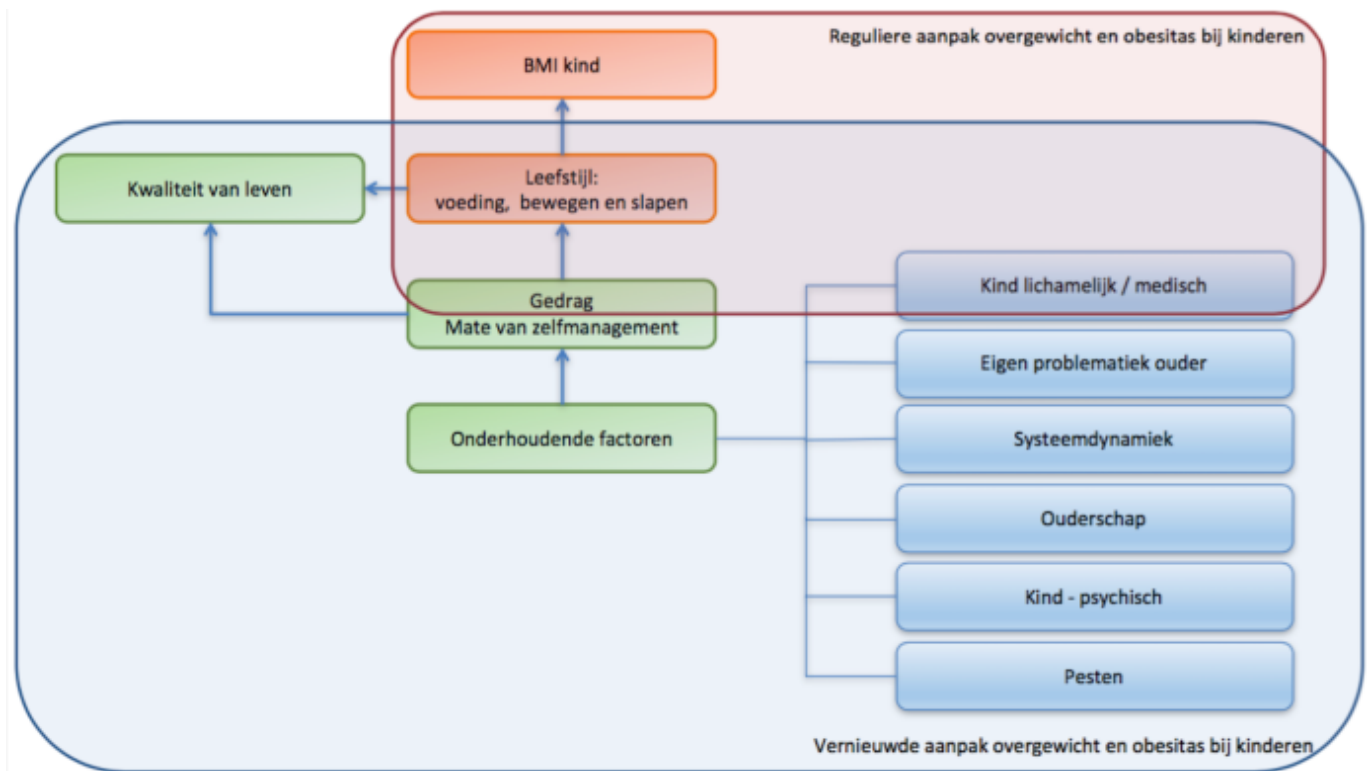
Reguliere aanpak overgewicht en obesitas bij kinderen

BMI kind

Kwaliteit van leven

Leefstijl:
voeding, bewegen en slapen

Gedrag
Mate van zelfmanagement

Onderhoudende factoren

Kind lichamelijk / medisch

Eigen problematiek ouder

Systeemdynamiek

Ouderschap

Kind - psychisch

Pesten

Vernieuwde aanpak overgewicht en obesitas bij kinderen